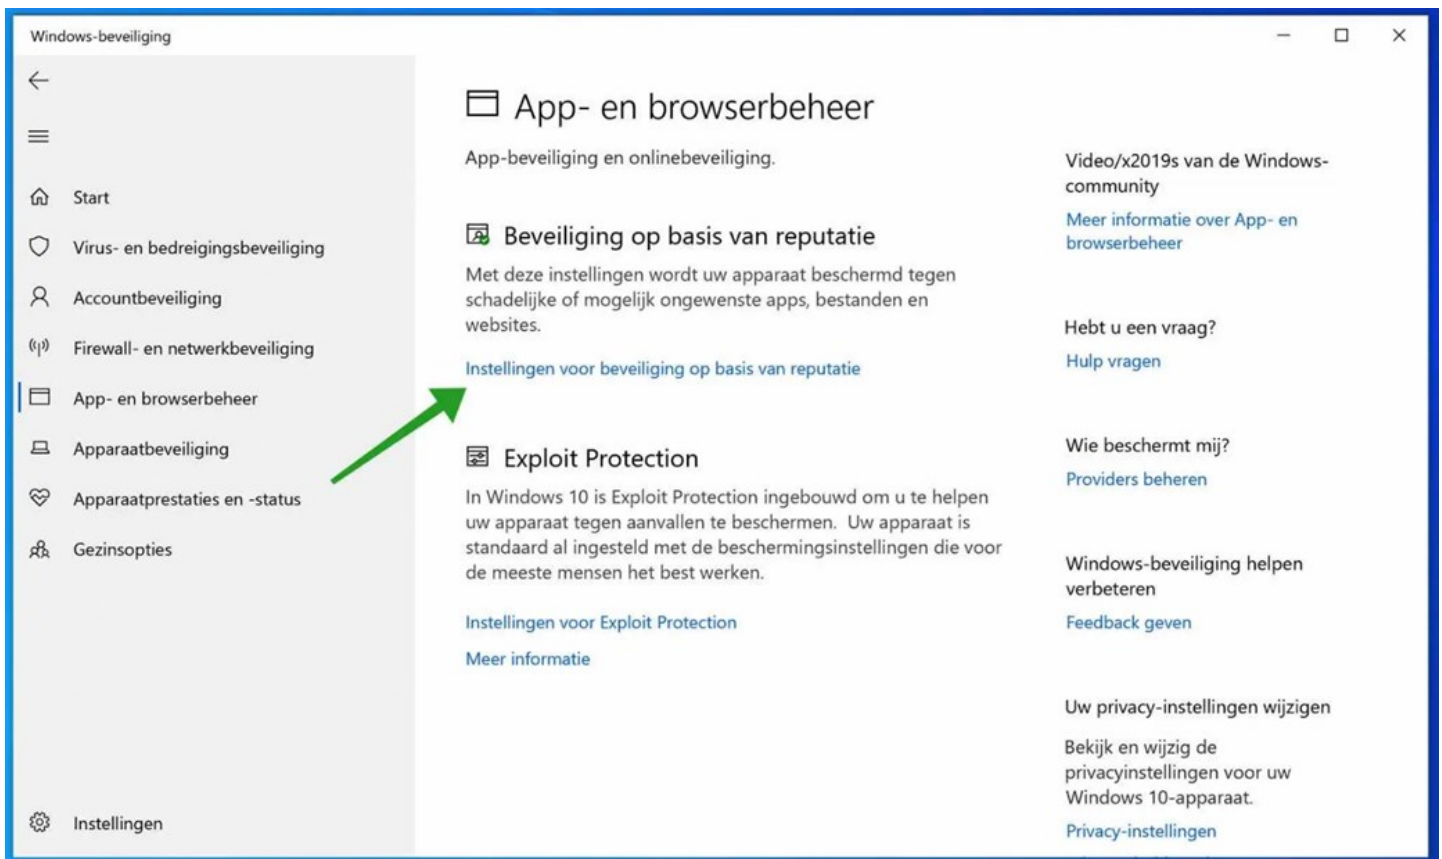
Windows-beveiliging

Start
Virus- en bedreigingsbeveiliging
Accountbeveiliging
Firewall- en netwerkbeveiliging
App- en browserbeheer
Apparaatbeveiliging
Apparaatprestaties en -status
Gezinsopties

Instellingen

App- en browserbeheer

App-beveiliging en onlinebeveiliging.

Beveiliging op basis van reputatie

Met deze instellingen wordt uw apparaat beschermd tegen schadelijke of mogelijk ongewenste apps, bestanden en websites.

Instellingen voor beveiliging op basis van reputatie

Exploit Protection

In Windows 10 is Exploit Protection ingebouwd om u te helpen uw apparaat tegen aanvallen te beschermen. Uw apparaat is standaard al ingesteld met de beschermingsinstellingen die voor de meeste mensen het best werken.

Instellingen voor Exploit Protection

Meer informatie

Video/x2019s van de Windows-community

Meer informatie over App- en browserbeheer

Hebt u een vraag?

Hulp vragen

Wie beschermt mij?

Providers beheren

Windows-beveiliging helpen verbeteren

Feedback geven

Uw privacy-instellingen wijzigen

Bekijk en wijzig de privacyinstellingen voor uw Windows 10-apparaat.

Privacy-instellingen